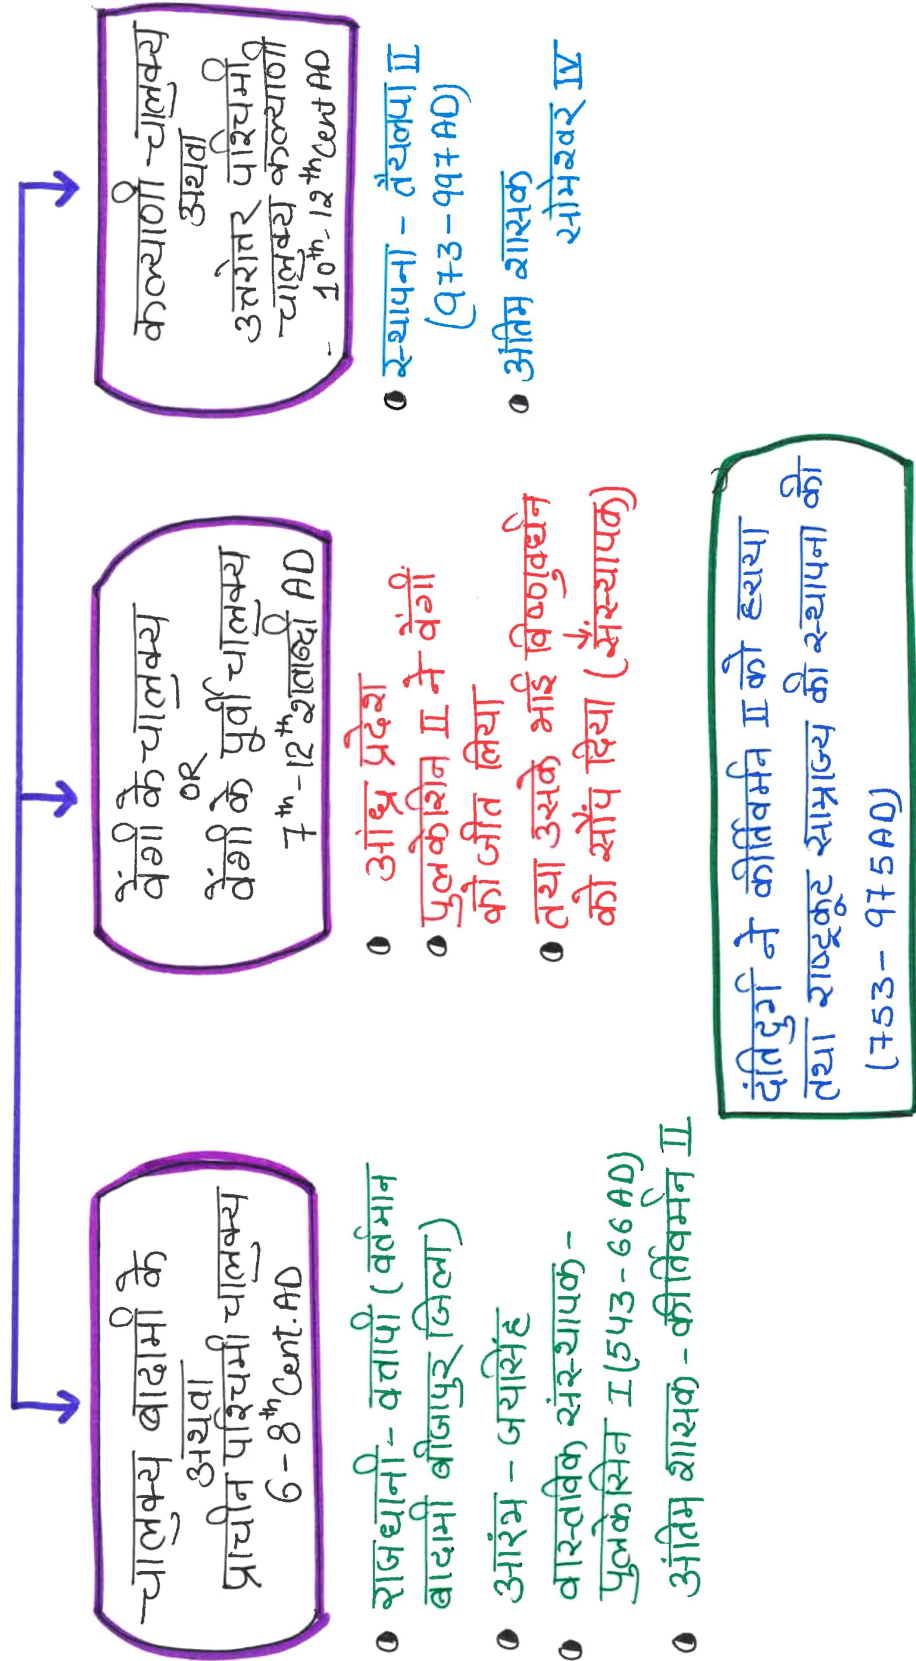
चालुक्य बादामी के
अथवा
प्राचीन पश्चिमी चालुक्य
6-8$^{th}$ Cent. AD

• राजधानी - वतापी (वर्तमान बादामी बीजापुर जिला)
• आरंभ - जयसिंह
• वास्तविक संस्थापक - पुलकेशिन I (543-66 AD)
• अंतिम शासक - कीर्तिवर्मन II

वेंगी के चालुक्य
OR
वेंगी के पूर्वी चालुक्य
7$^{th}$-12$^{th}$ शताब्दी AD

• आंध्र प्रदेश
• पुलकेशिन II ने वेंगी को जीत लिया
• तथा उसके भाई विष्णुवर्धन को सौंप दिया (संस्थापक)

कल्याणी चालुक्य
अथवा
उत्तरोत्तर पश्चिमी चालुक्य कल्याणी
10$^{th}$-12$^{th}$ Cent AD

• स्थापना - तैलपा II (973-997 AD)
• अंतिम शासक सोमेश्वर IV

दंतिदुर्ग ने कीर्तिवर्मन II को हराया तथा राष्ट्रकूट साम्राज्य की स्थापना की (753-975 AD)